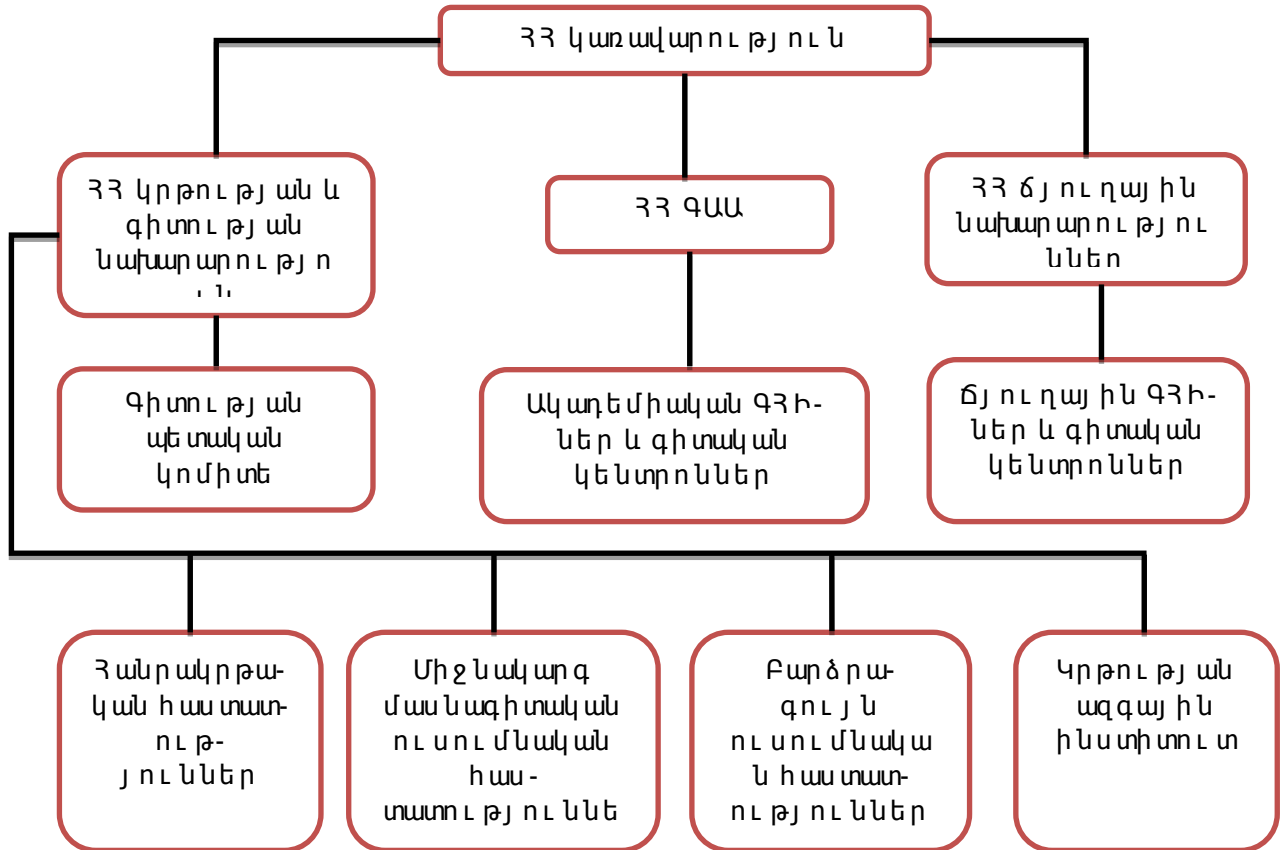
ՀՀ կառավարություն

ՀՀ կրթության և գիտության նախարարությո ւն

ՀՀ ԳԱԱ

ՀՀ ճյուղային նախարարություններ

Գիտության պետական կոմիտե

Ակադեմիական ԳՀԻ-ներ և գիտական կենտրոններ

Ճյուղային ԳՀԻ-ներ և գիտական կենտրոններ

Հանրակրթական հաստատություններ

Միջնակարգ մասնագիտական ուսումնական հաստատություննե

Բարձրագույն ուսումնական հաստատություններ

Կրթության ազգային ինստիտուտ